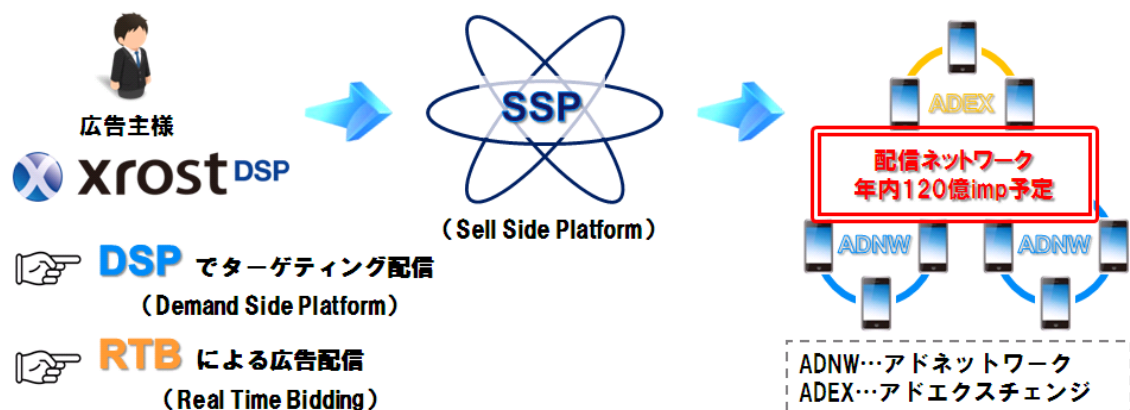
広告主様

xrost DSP

DSP でターゲティング配信
（Demand Side Platform）

RTB による広告配信
（Real Time Bidding）

SSP
（Sell Side Platform）

ADEX

配信ネットワーク
年内120億imp予定

ADNW

ADNW

ADNW…アドネットワーク
ADEX…アドエクスチェンジ